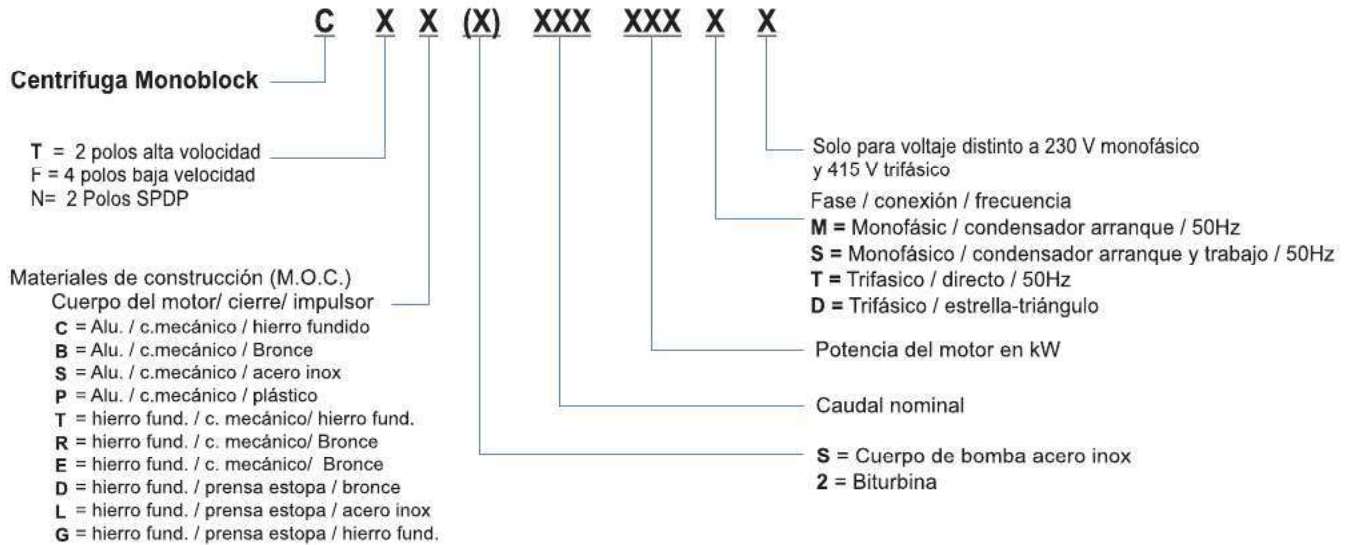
C X X (X) XXX XXX X X

Centrifuga Monoblock

T = 2 polos alta velocidad
F = 4 polos baja velocidad
N= 2 Polos SPDP

Materiales de construcción (M.O.C.)
Cuerpo del motor/ cierre/ impulsor
C = Alu. / c.mecánico / hierro fundido
B = Alu. / c.mecánico / Bronce
S = Alu. / c.mecánico / acero inox
P = Alu. / c.mecánico / plástico
T = hierro fund. / c. mecánico/ hierro fund.
R = hierro fund. / c. mecánico/ Bronce
E = hierro fund. / c. mecánico/ Bronce
D = hierro fund. / prensa estopa / bronce
L = hierro fund. / prensa estopa / acero inox
G = hierro fund. / prensa estopa / hierro fund.

Solo para voltaje distinto a 230 V monofásico y 415 V trifásico

Fase / conexión / frecuencia
M = Monofásic / condensador arranque / 50Hz
S = Monofásico / condensador arranque y trabajo / 50Hz
T = Trifasico / directo / 50Hz
D = Trifásico / estrella-triángulo

Potencia del motor en kW

Caudal nominal

S = Cuerpo de bomba acero inox
2 = Biturbina